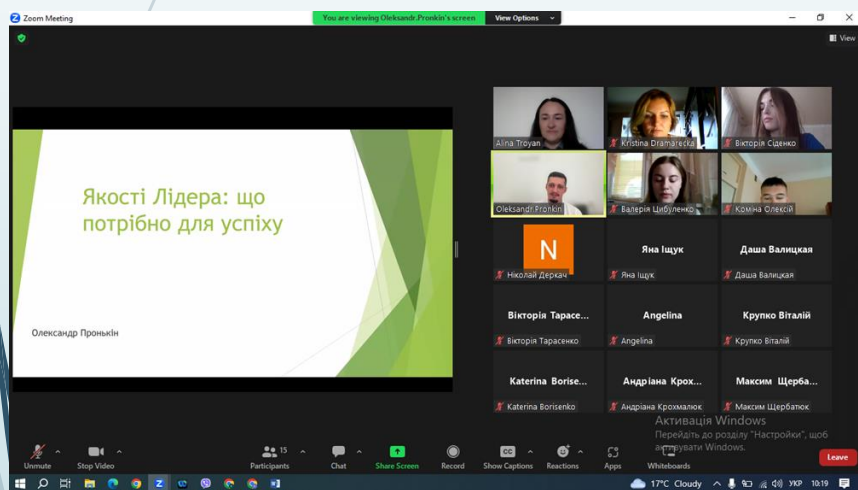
Zoom Meeting

You are viewing Oleksandr.Pronkin's screen View Options

View

Якості Лідера: що потрібно для успіху

Олександр Пронькін

Alina Troyan

Kristina Dramarecka

Вікторія Сіденко

Oleksandr Pronkin

Валерія Цибуленко

Коміна Олексій

N

Ніколай Деркач

Яна Іщук

Яна Іщук

Даша Валицкая

Даша Валицкая

Вікторія Тарасе...

Вікторія Тарасенко

Angelina

Angelina

Крупко Віталій

Крупко Віталій

Katerina Borise...

Katerina Borisenko

Андріана Крох...

Андріана Крохмалюк

Максим Щерба...

Максим Щербатюк

Активація Windows
Перейдіть до розділу "Настройки", щоб активувати Windows.

Unmute

Stop Video

15

Participants

Chat

Share Screen

Record

CC

Show Captions

Reactions

Apps

Whiteboards

Leave

17°C Cloudy

УКР

10:19